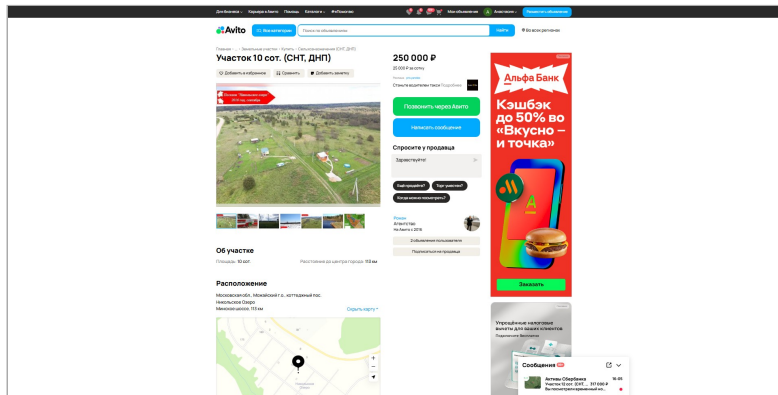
Для бизнеса Карьера в Авито Помощь Каталоги #яПомогаю

Мои объявления Анастасия Разместить объявление

Avito Все категории Поиск по объявлениям Найти Во всех регионах

Главная · ... · Земельные участки · Купить · Сельхозназначения (СНТ, ДНП)

Участок 10 сот. (СНТ, ДНП)

Добавить в избранное Сравнить Добавить заметку

250 000 ₽

25 000 ₽ за сотку

Станьте водителем такси

Позвонить через Авито

Написать сообщение

Спросите у продавца

Здравствуйте!

Ещё продаёте? Торг уместен? Когда можно посмотреть?

Роман
Агентство
На Авито с 2016

Подписаться на продавца

Об участке

Площадь: 10 сот.

Расстояние до центра города: 113 км

Расположение

Московская обл., Можайский г.о., коттеджный пос. Никольское Озеро
Минское шоссе, 113 км

Открыть карту

Альфа Банк

Кэшбэк до 50% во «Вкусно – и точка»

Заказать

Упрощённые налоговые выплаты для ваших клиентов

Сообщения

Активы Сбербанка
Участок 10 сот. (СНТ, ... 317 000 ₽